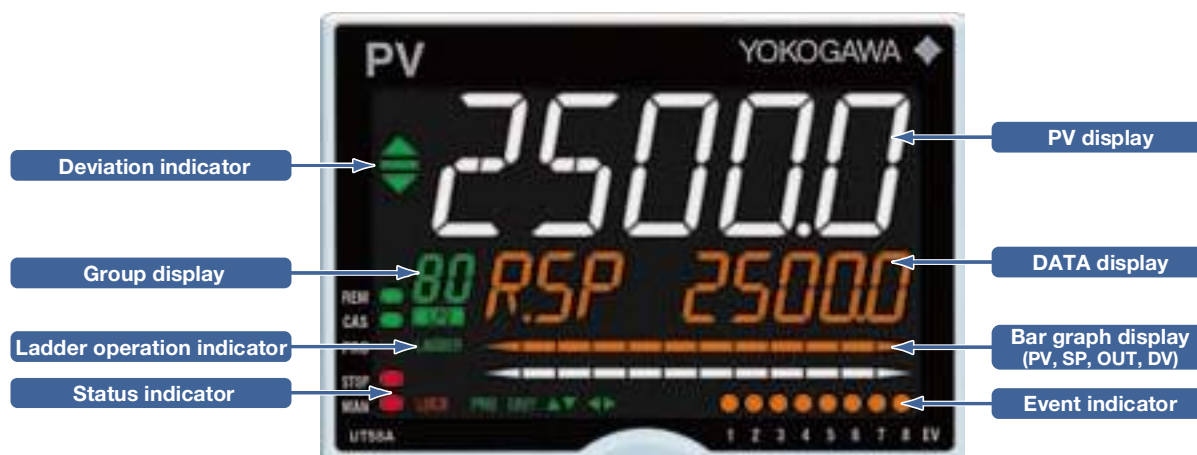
PV

YOKOGAWA

2500.0

80 R.SP 2500.0

REM
CAS
PRG
STOP
MAN

LADDER

LOCK

PRG

1 2 3 4 5 6 7 8 EV

UT55A

Deviation indicator

Group display

Ladder operation indicator

Status indicator

PV display

DATA display

Bar graph display (PV, SP, OUT, DV)

Event indicator